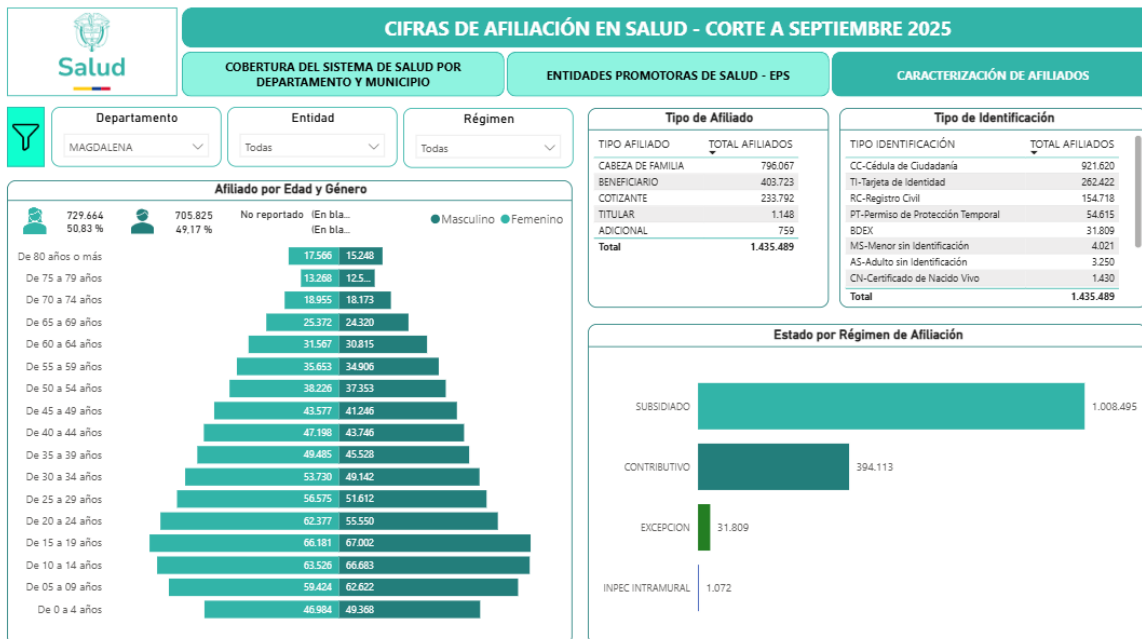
Salud

CIFRAS DE AFILIACIÓN EN SALUD - CORTE A SEPTIEMBRE 2025

COBERTURA DEL SISTEMA DE SALUD POR DEPARTAMENTO Y MUNICIPIO

ENTIDADES PROMOTORAS DE SALUD - EPS

CARACTERIZACIÓN DE AFILIADOS

Departamento
MAGDALENA

Entidad
Todas

Régimen
Todas

Afiliado por Edad y Género

729.664
50,83 %

705.825
49,17 %

No reportado (En bla... (En bla...

Masculino Femenino

| Edad | | |
|---|---|---|
| De 80 años o más | 17.566 | 15.248 |
| De 75 a 79 años | 13.268 | 12.5... |
| De 70 a 74 años | 18.955 | 18.173 |
| De 65 a 69 años | 25.372 | 24.320 |
| De 60 a 64 años | 31.567 | 30.815 |
| De 55 a 59 años | 35.653 | 34.906 |
| De 50 a 54 años | 38.226 | 37.353 |
| De 45 a 49 años | 43.577 | 41.246 |
| De 40 a 44 años | 47.198 | 43.746 |
| De 35 a 39 años | 49.485 | 45.528 |
| De 30 a 34 años | 53.730 | 49.142 |
| De 25 a 29 años | 56.575 | 51.612 |
| De 20 a 24 años | 62.377 | 55.550 |
| De 15 a 19 años | 66.181 | 67.002 |
| De 10 a 14 años | 63.526 | 66.683 |
| De 05 a 09 años | 59.424 | 62.622 |
| De 0 a 4 años | 46.984 | 49.368 |

Tipo de Afiliado

| TIPO AFILIADO | TOTAL AFILIADOS |
|---|---|
| CABEZA DE FAMILIA | 796.067 |
| BENEFICIARIO | 403.723 |
| COTIZANTE | 233.792 |
| TITULAR | 1.148 |
| ADICIONAL | 759 |
| Total | 1.435.489 |

Tipo de Identificación

| TIPO IDENTIFICACIÓN | TOTAL AFILIADOS |
|---|---|
| CC-Cédula de Ciudadanía | 921.620 |
| TI-Tarjeta de Identidad | 262.422 |
| RC-Registro Civil | 154.718 |
| PT-Permiso de Protección Temporal | 54.615 |
| BDEX | 31.809 |
| MS-Menor sin Identificación | 4.021 |
| AS-Adulto sin Identificación | 3.250 |
| CN-Certificado de Nacido Vivo | 1.430 |
| Total | 1.435.489 |

Estado por Régimen de Afiliación

SUBSIDIADO 1.008.495
CONTRIBUTIVO 394.113
EXCEPCION 31.809
INPEC INTRAMURAL 1.072